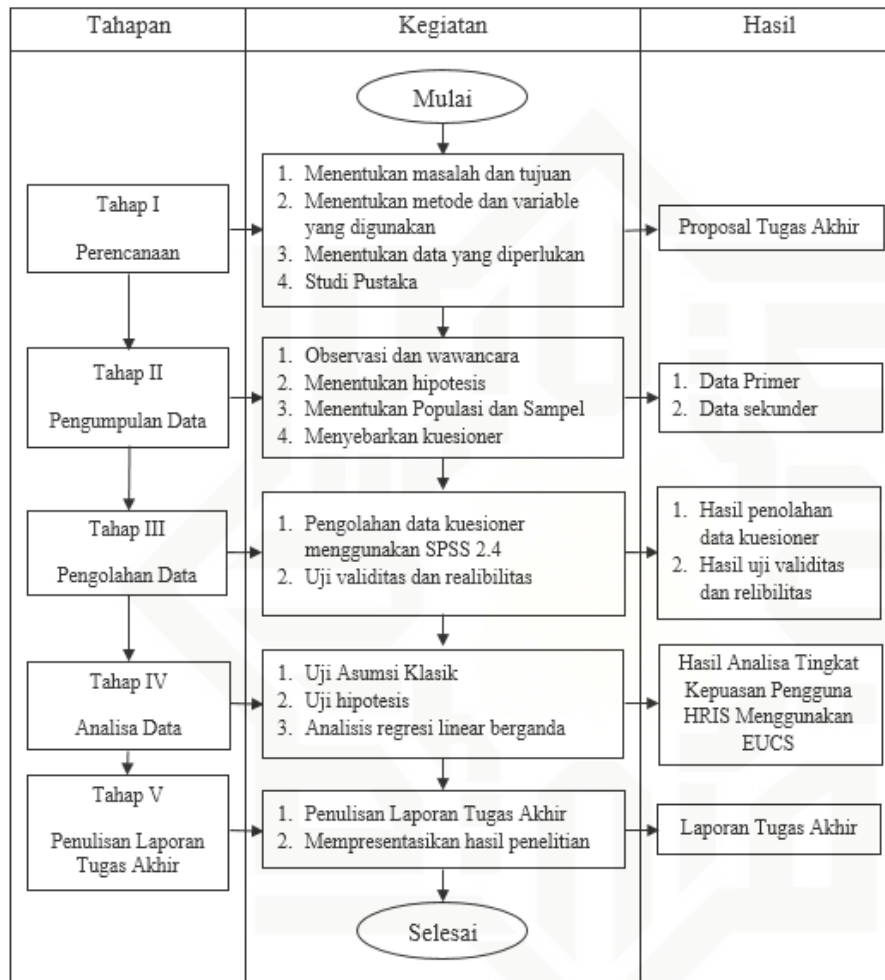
Tahapan

Kegiatan

Hasil

Mulai

Tahap I

Perencanaan

1. Menentukan masalah dan tujuan
2. Menentukan metode dan variable yang digunakan
3. Menentukan data yang diperlukan
4. Studi Pustaka

Proposal Tugas Akhir

Tahap II

Pengumpulan Data

1. Observasi dan wawancara
2. Menentukan hipotesis
3. Menentukan Populasi dan Sampel
4. Menyebarkan kuesioner

1. Data Primer
2. Data sekunder

Tahap III

Pengolahan Data

1. Pengolahan data kuesioner menggunakan SPSS 2.4
2. Uji validitas dan realibilitas

1. Hasil penolahan data kuesioner
2. Hasil uji validitas dan relibilitas

Tahap IV

Analisa Data

1. Uji Asumsi Klasik
2. Uji hipotesis
3. Analisis regresi linear berganda

Hasil Analisa Tingkat Kepuasan Pengguna HRIS Menggunakan EUCS

Tahap V

Penulisan Laporan Tugas Akhir

1. Penulisan Laporan Tugas Akhir
2. Mempresentasikan hasil penelitian

Laporan Tugas Akhir

Selesai